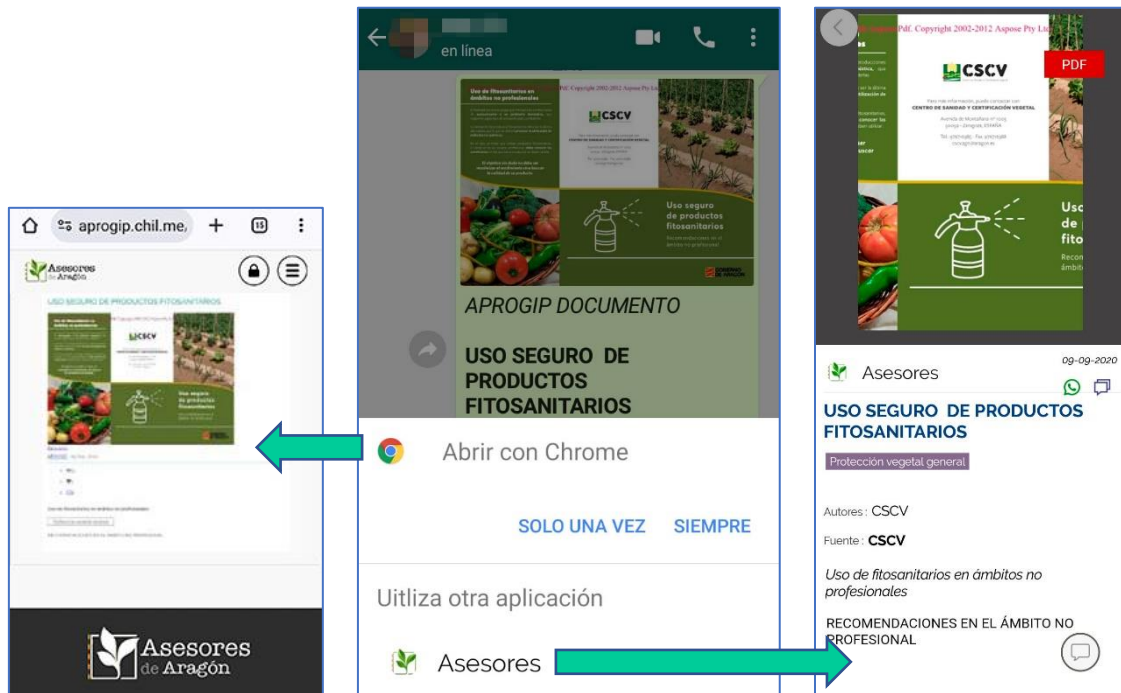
aprogip.chil.me
15

Asesores de Aragón

USO SEGURO DE PRODUCTOS FITOSANITARIOS

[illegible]

Asesores de Aragón

en línea

Uso de fitosanitarios en ámbitos no profesionales

CSCV

Uso seguro de productos fitosanitarios

APROGIP DOCUMENTO

USO SEGURO DE PRODUCTOS FITOSANITARIOS

Abrir con Chrome

SOLO UNA VEZ SIEMPRE

Uitliza otra aplicación

Asesores

Pdf. Copyright 2002-2012 Aspose Pty Ltd.

CSCV

PDF

CENTRO DE SANIDAD Y CERTIFICACIÓN VEGETAL

09-09-2020

Asesores

USO SEGURO DE PRODUCTOS FITOSANITARIOS

Protección vegetal general

Autores : CSCV

Fuente : CSCV

Uso de fitosanitarios en ámbitos no profesionales

RECOMENDACIONES EN EL ÁMBITO NO PROFESIONAL